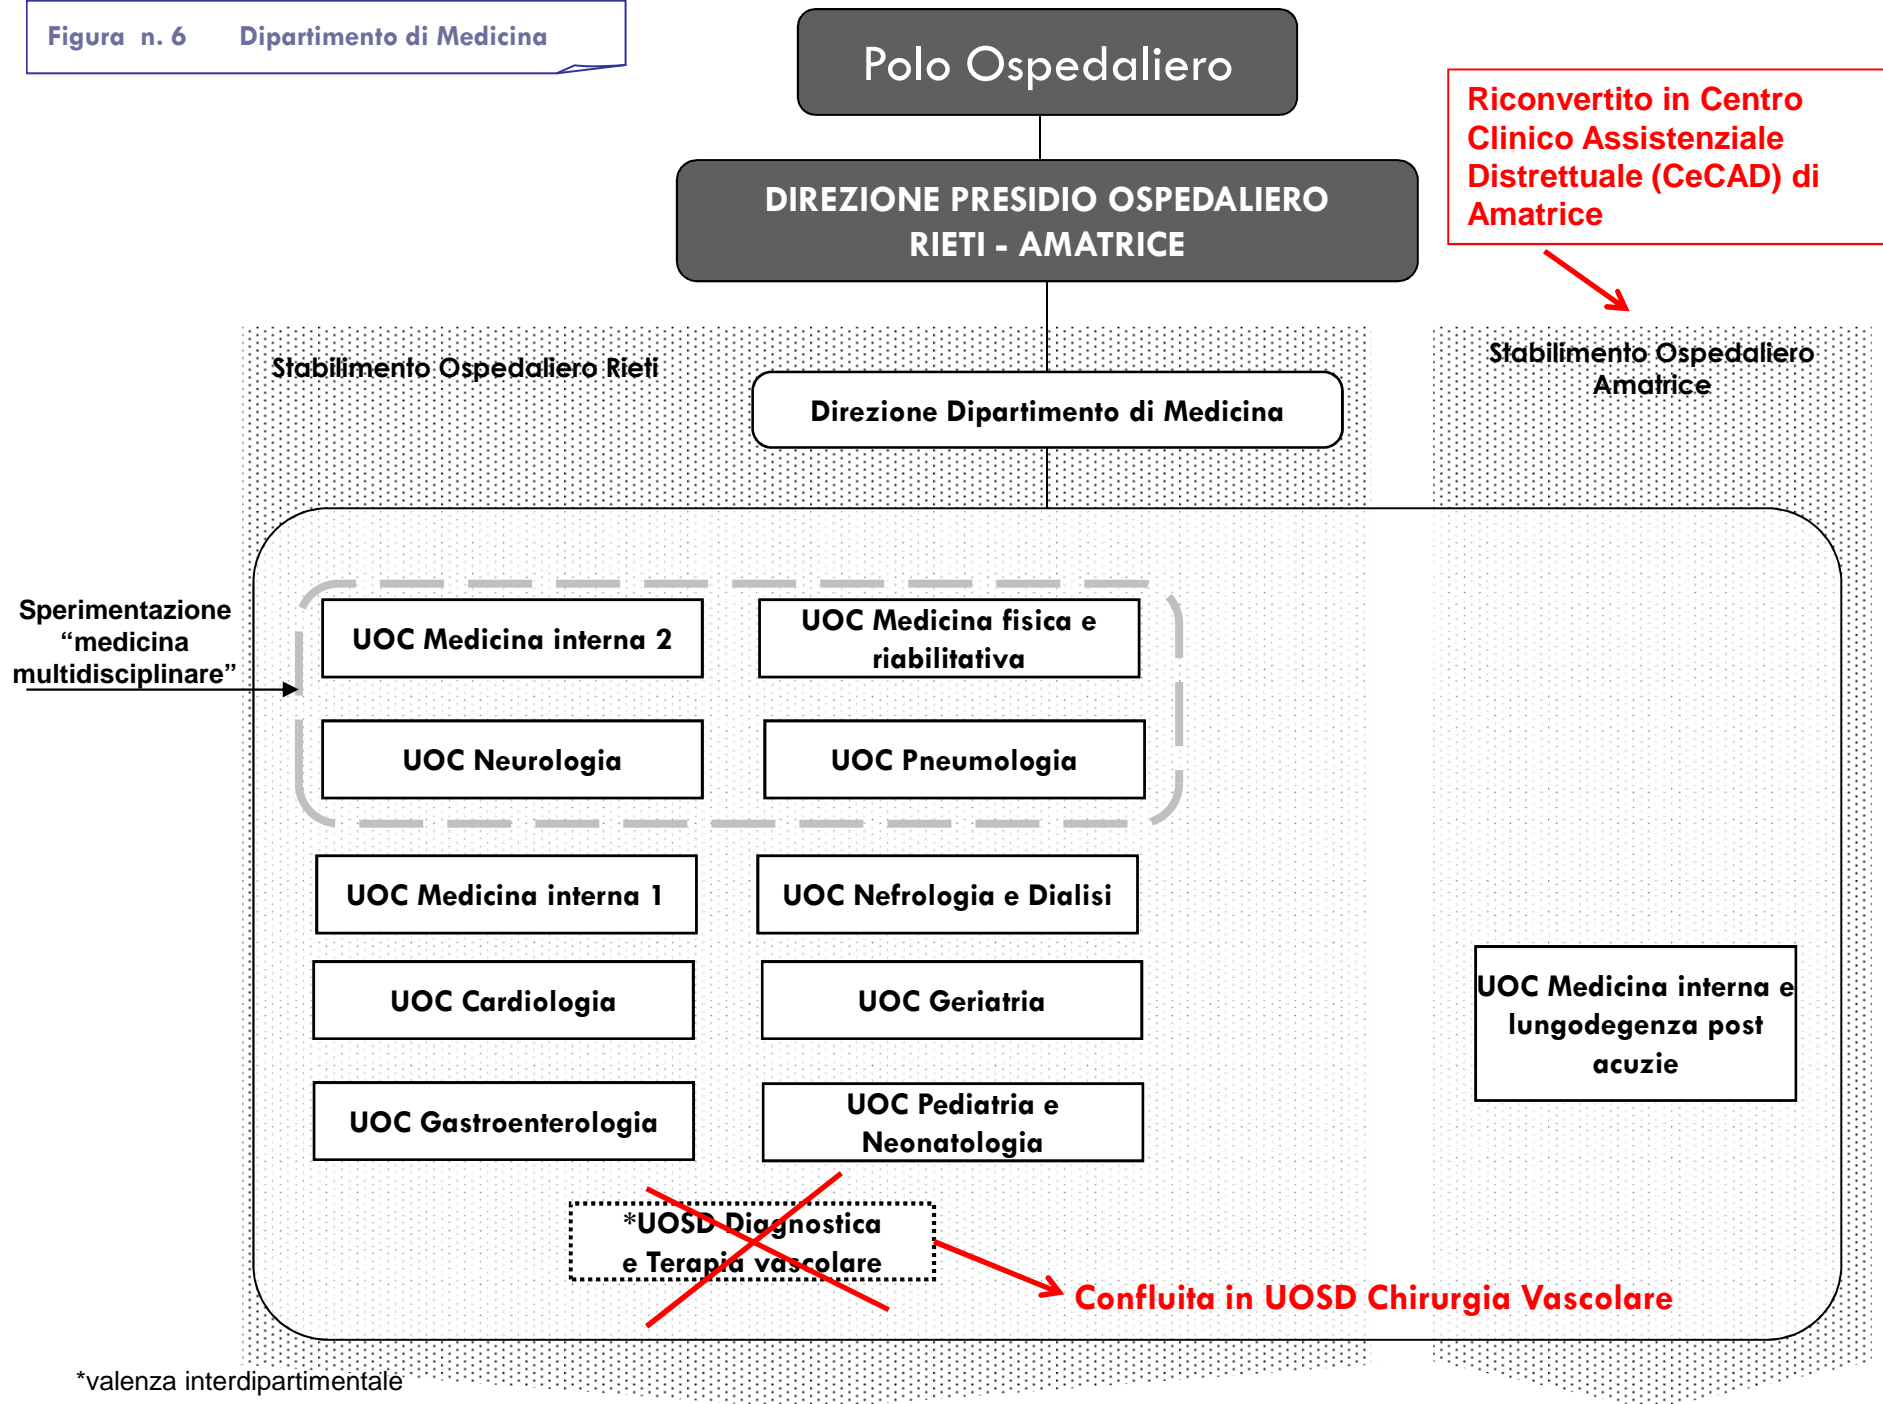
Figura n. 6 Dipartimento di Medicina

Polo Ospedaliero

DIREZIONE PRESIDIO OSPEDALIERO RIETI - AMATRICE

Riconvertito in Centro Clinico Assistenziale Distrettuale (CeCAD) di Amatrice

Stabilimento Ospedaliero Rieti

Direzione Dipartimento di Medicina

Stabilimento Ospedaliero Amatrice

Sperimentazione "medicina multidisciplinare"

UOC Medicina interna 2

UOC Medicina fisica e riabilitativa

UOC Neurologia

UOC Pneumologia

UOC Medicina interna 1

UOC Nefrologia e Dialisi

UOC Cardiologia

UOC Geriatria

UOC Gastroenterologia

UOC Pediatria e Neonatologia

UOC Medicina interna e lungodegenza post acuzie

*UOSD Diagnostica e Terapia vascolare

Confluita in UOSD Chirurgia Vascolare

*valenza interdipartimentale